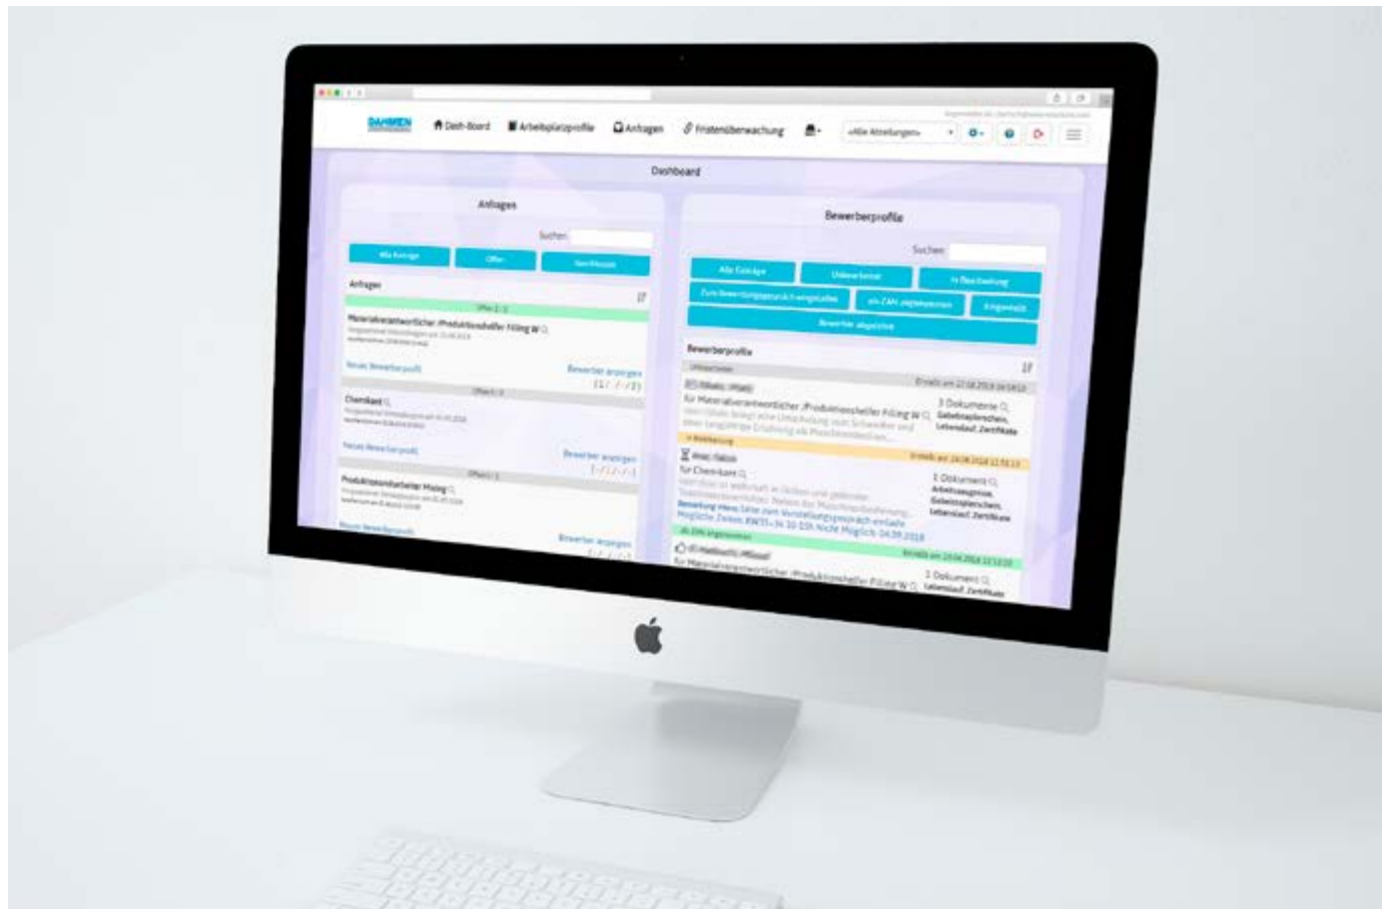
DAHMEN

Dash-Board

Arbeitsplatzprofile

Anfragen

Fristenüberwachung

«Alle Abteilungen»

Dashboard

Anfragen

Suchen:

Alle Einträge

Offen

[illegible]

Anfragen

Offen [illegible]

Materialverantwortlicher /Produktionshelfer Filling W
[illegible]

Neues Bewerberprofil

Bewerber anzeigen

Chemikant
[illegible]

Neues Bewerberprofil

Bewerber anzeigen

Produktionsmitarbeiter Molog
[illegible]

Neues Bewerberprofil

Bewerber anzeigen

Bewerberprofile

Suchen:

Alle Einträge

Unbearbeitet

In Bearbeitung

Zum Bewerbungsgespräch eingeladen

als ZAN zugewiesen

Eingestellt

Bewerber abgesagt

Bewerberprofile

Unbearbeitet

Erstellt am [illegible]

für Materialverantwortlicher /Produktionshelfer Filling W
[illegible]

3 Dokumente
Gabelstaplerschein, Lebenslauf, Zertifikate

In Bearbeitung

Erstellt am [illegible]

für Chemikant
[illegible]

Bemerkung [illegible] Seite zum Vorstellungsgespräch einlade
Mögliche Zeiten: KW35-36 10 Uhr Nicht Möglich: 04.09.2018

3 Dokumente
Arbeitszeugnisse, Gabelstaplerschein, Lebenslauf, Zertifikate

als ZAN zugewiesen

Erstellt am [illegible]

für Materialverantwortlicher /Produktionshelfer Filling W

1 Dokument
Lebenslauf, Zertifikate